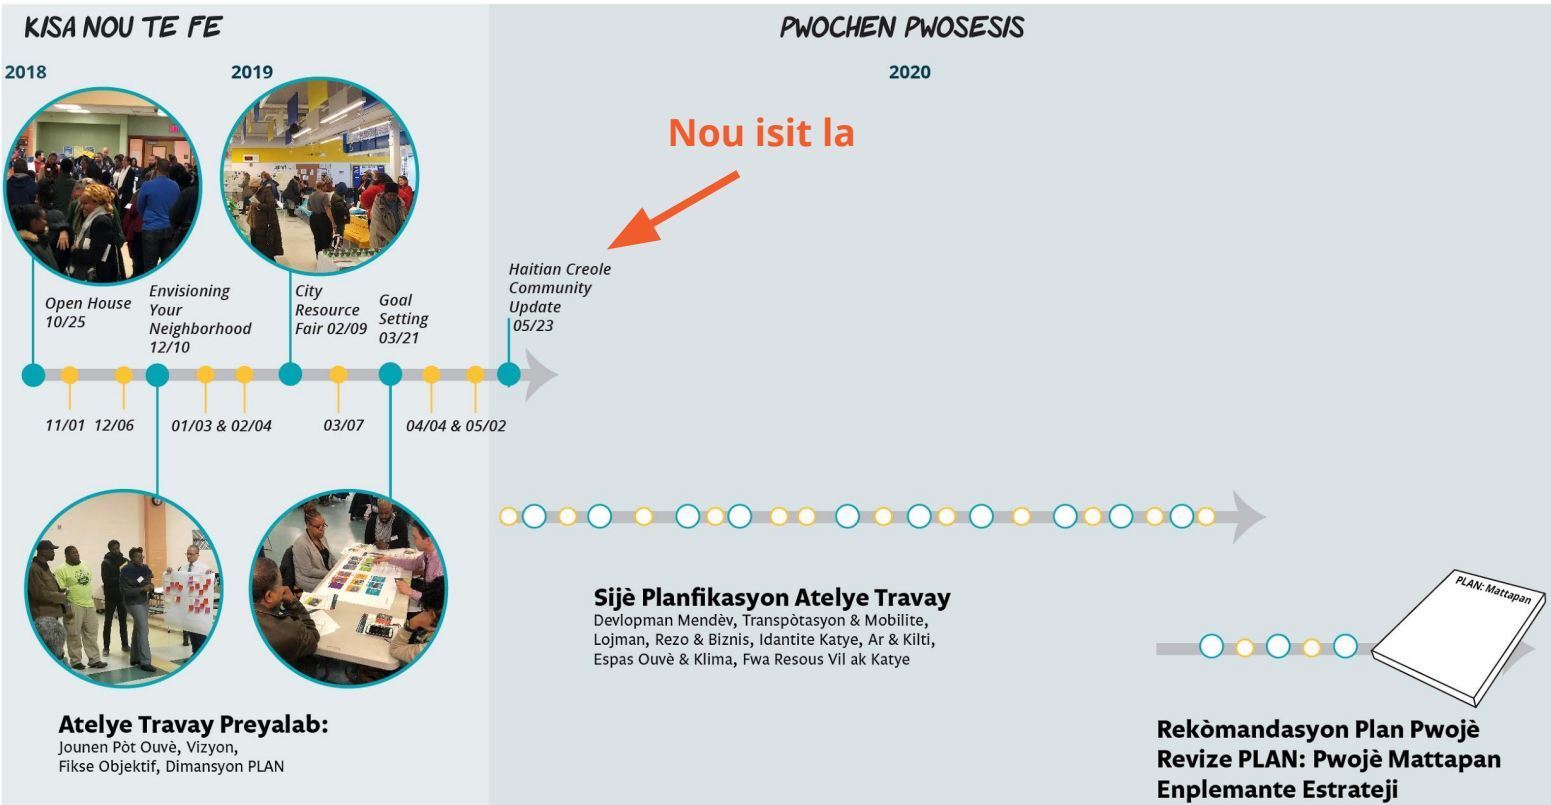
KISA NOU TE FE

PWOCHEN PWOSESIS

2018

2019

2020

Nou isit la

Open House 10/25

Envisioning Your Neighborhood 12/10

City Resource Fair 02/09

Goal Setting 03/21

Haitian Creole Community Update 05/23

11/01 12/06

01/03 & 02/04

03/07

04/04 & 05/02

Sijè Planfikasyon Atelye Travay
Devlopman Mendèv, Transpòtasyon & Mobilite, Lojman, Rezo & Biznis, Idantite Katye, Ar & Kilti, Espas Ouvè & Klima, Fwa Resous Vil ak Katye

PLAN: Mattapan

Atelye Travay Preyalab:
Jounen Pòt Ouvè, Vizyon, Fikse Objektif, Dimansyon PLAN

Rekòmandasyon Plan Pwojè
Revize PLAN: Pwojè Mattapan
Enplemante Estrateji